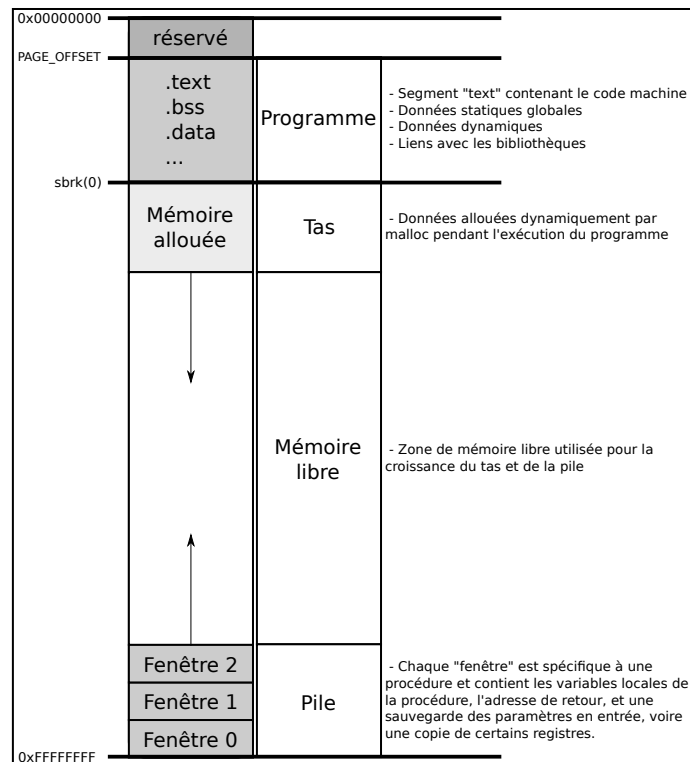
0x00000000
réservé
PAGE_OFFSET
.text
.bss
.data
...
Programme
- Segment "text" contenant le code machine
- Données statiques globales
- Données dynamiques
- Liens avec les bibliothèques
sbrk(0)
Mémoire allouée
Tas
- Données allouées dynamiquement par malloc pendant l'exécution du programme
Mémoire libre
- Zone de mémoire libre utilisée pour la croissance du tas et de la pile
Fenêtre 2
Fenêtre 1
Fenêtre 0
Pile
- Chaque "fenêtre" est spécifique à une procédure et contient les variables locales de la procédure, l'adresse de retour, et une sauvegarde des paramètres en entrée, voire une copie de certains registres.
0xFFFFFFFF